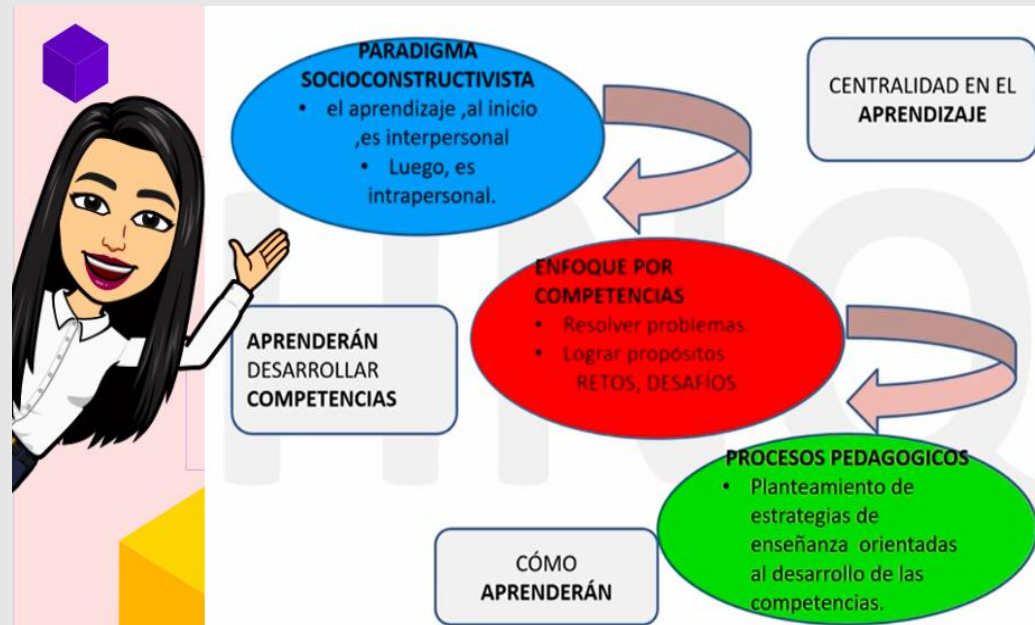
PARADIGMA SOCIOCONSTRUCTIVISTA
- el aprendizaje ,al inicio ,es interpersonal
- Luego, es intrapersonal.

CENTRALIDAD EN EL APRENDIZAJE

ENFOQUE POR COMPETENCIAS
- Resolver problemas
- Lograr propósitos
RETOS, DESAFÍOS

APRENDERÁN DESARROLLAR COMPETENCIAS

PROCESOS PEDAGOGICOS
- Planteamiento de estrategias de enseñanza orientadas al desarrollo de las competencias.

CÓMO APRENDERÁN